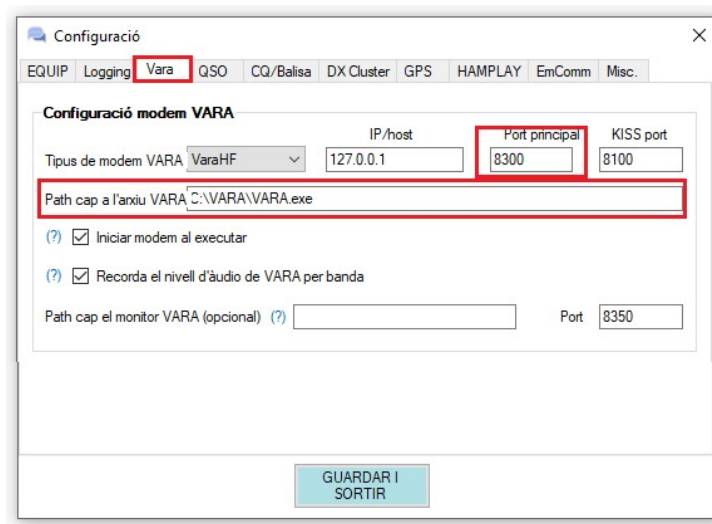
Configuració

EQUIP | Logging | Vara | QSO | CQ/Balisa | DX Cluster | GPS | HAMPLAY | EmComm | Misc.

Configuració modem VARA

IP/host
Port principal
KISS port

Tipus de modem VARA VaraHF
127.0.0.1
8300
8100

Path cap a l'arxiu VARA C:\VARA\VARA.exe

(?) Iniciar modem al executar

(?) Recorda el nivell d'àudio de VARA per banda

Path cap el monitor VARA (opcional) (?)
Port 8350

GUARDAR I SORTIR